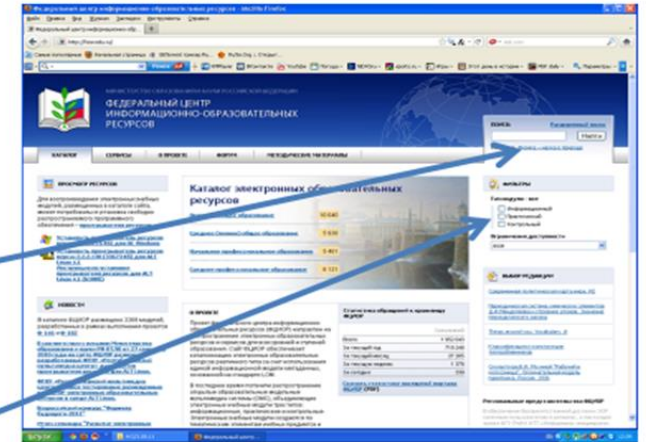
ФЕДЕРАЛЬНЫЙ ЦЕНТР ИНФОРМАЦИОННО-ОБРАЗОВАТЕЛЬНЫХ РЕСУРСОВ

КАТАЛОГ
СЕРВИСЫ
О ПРОЕКТЕ
ФОРУМ
МЕТОДИЧЕСКИЕ МАТЕРИАЛЫ

ПОИСК
Найти

ПРОСМОТР РЕСУРСОВ

Каталог электронных образовательных ресурсов

ФИЛЬТРЫ

Информационный
Практический
Контрольный

НОВОСТИ

О ПРОЕКТЕ

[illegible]